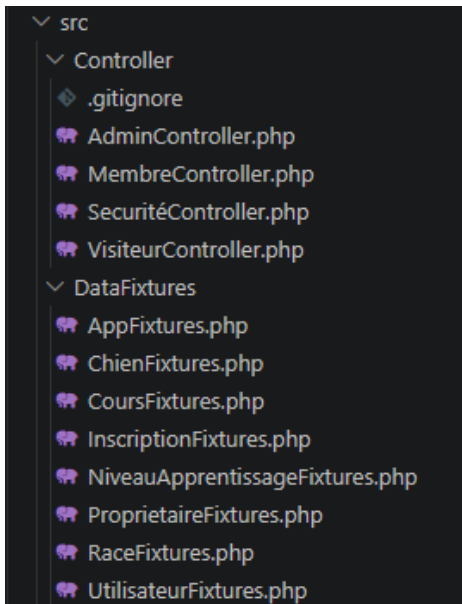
src
Controller
.gitignore
AdminController.php
MembreController.php
SecuritéController.php
VisiteurController.php
DataFixtures
AppFixtures.php
ChienFixtures.php
CoursFixtures.php
InscriptionFixtures.php
NiveauApprentissageFixtures.php
ProprietaireFixtures.php
RaceFixtures.php
UtilisateurFixtures.php